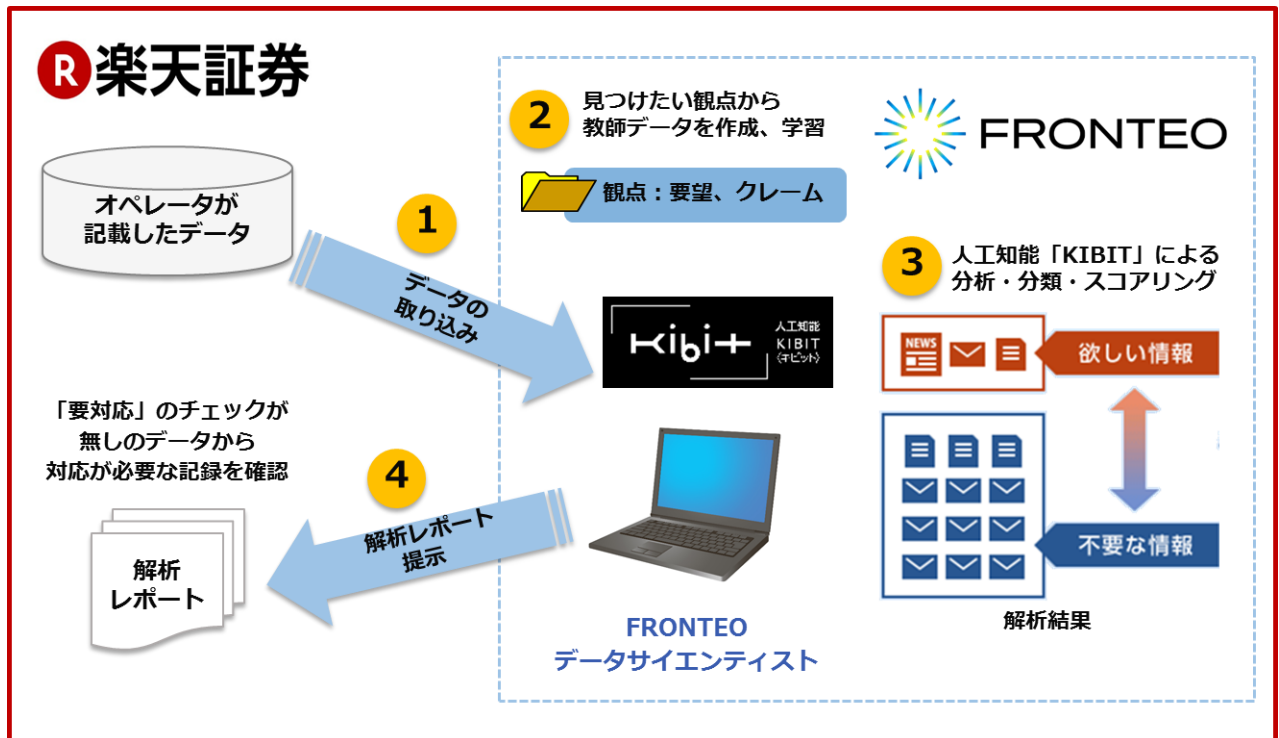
R 楽天証券

オペレータが記載したデータ

1
データの取り込み

2
見つけたい観点から教師データを作成、学習

観点：要望、クレーム

FRONTEO

kibit
人工知能 KIBIT〈キビット〉

3
人工知能「KIBIT」による分析・分類・スコアリング

NEWS

欲しい情報

不要な情報

解析結果

「要対応」のチェックが無しのデータから対応が必要な記録を確認

4
解析レポート提示

解析レポート

FRONTEO
データサイエンティスト